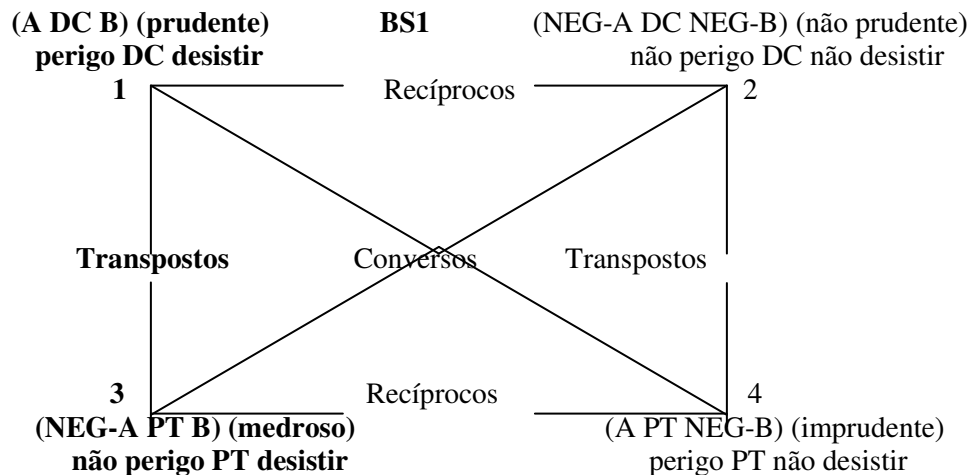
(A DC B) (prudente) perigo DC desistir

BS1

(NEG-A DC NEG-B) (não prudente) não perigo DC não desistir

1

Recíprocos

2

Transpostos

Conversos

Transpostos

3

Recíprocos

4

(NEG-A PT B) (medroso) não perigo PT desistir

(A PT NEG-B) (imprudente) perigo PT não desistir